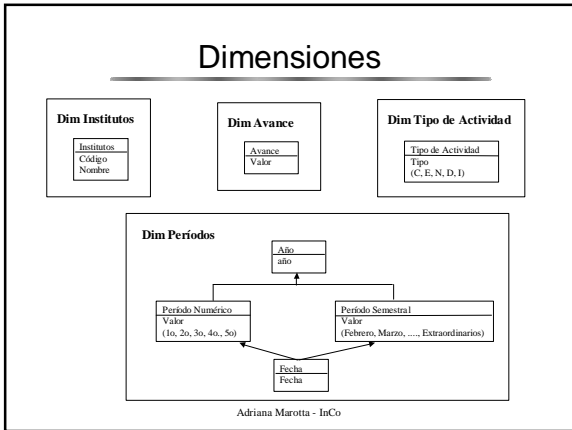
Dimensiones

Dim Institutos

Institutos
Código
Nombre

Dim Avance

Avance
Valor

Dim Tipo de Actividad

Tipo de Actividad
Tipo
(C, E, N, D, I)

Dim Períodos

Año
año

Período Numérico
Valor
(1o, 2o, 3o, 4o., 5o)

Período Semestral
Valor
(Febrero, Marzo, ...., Extraordinarios)

Fecha
Fecha

Adriana Marotta - InCo